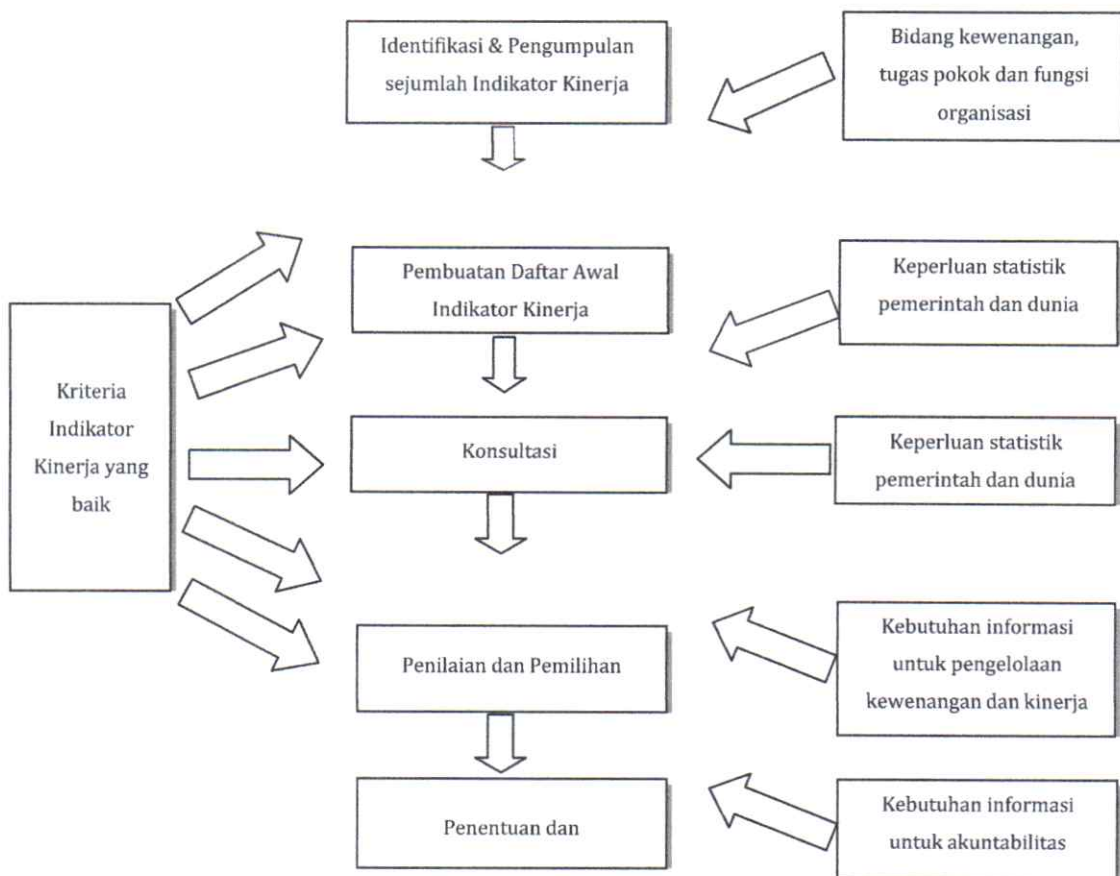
Identifikasi & Pengumpulan sejumlah Indikator Kinerja

Bidang kewenangan, tugas pokok dan fungsi organisasi

Kriteria Indikator Kinerja yang baik

Pembuatan Daftar Awal Indikator Kinerja

Keperluan statistik pemerintah dan dunia

Konsultasi

Keperluan statistik pemerintah dan dunia

Penilaian dan Pemilihan

Kebutuhan informasi untuk pengelolaan kewenangan dan kinerja

Penentuan dan

Kebutuhan informasi untuk akuntabilitas